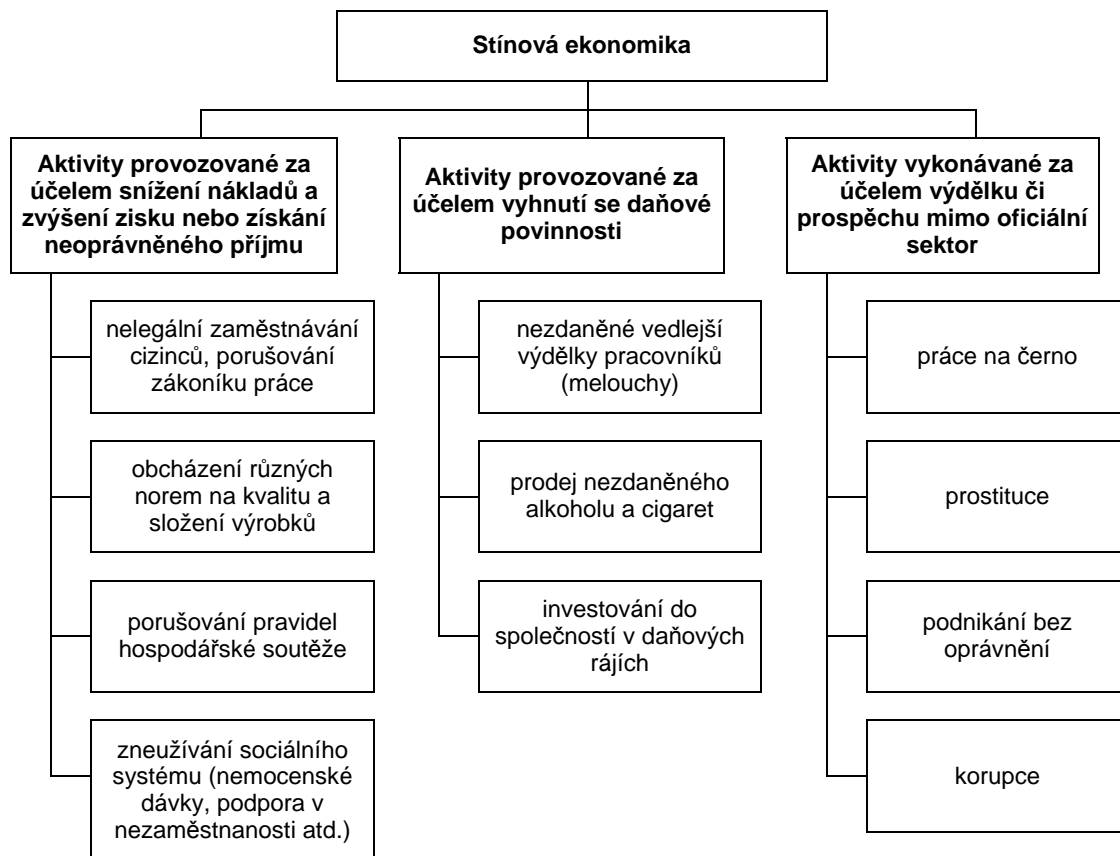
Stínová ekonomika

Aktivity provozované za účelem snížení nákladů a zvýšení zisku nebo získání neoprávněného příjmu

nelegální zaměstnávání cizinců, porušování zákoníku práce

obcházení různých norem na kvalitu a složení výrobků

porušování pravidel hospodářské soutěže

zneužívání sociálního systému (nemocenské dávky, podpora v nezaměstnanosti atd.)

Aktivity provozované za účelem vyhnutí se daňové povinnosti

nezdaněné vedlejší výdělky pracovníků (melouchy)

prodej nezdaněného alkoholu a cigaret

investování do společností v daňových rájích

Aktivity vykonávané za účelem výdělku či prospěchu mimo oficiální sektor

práce na černo

prostituce

podnikání bez oprávnění

korupce